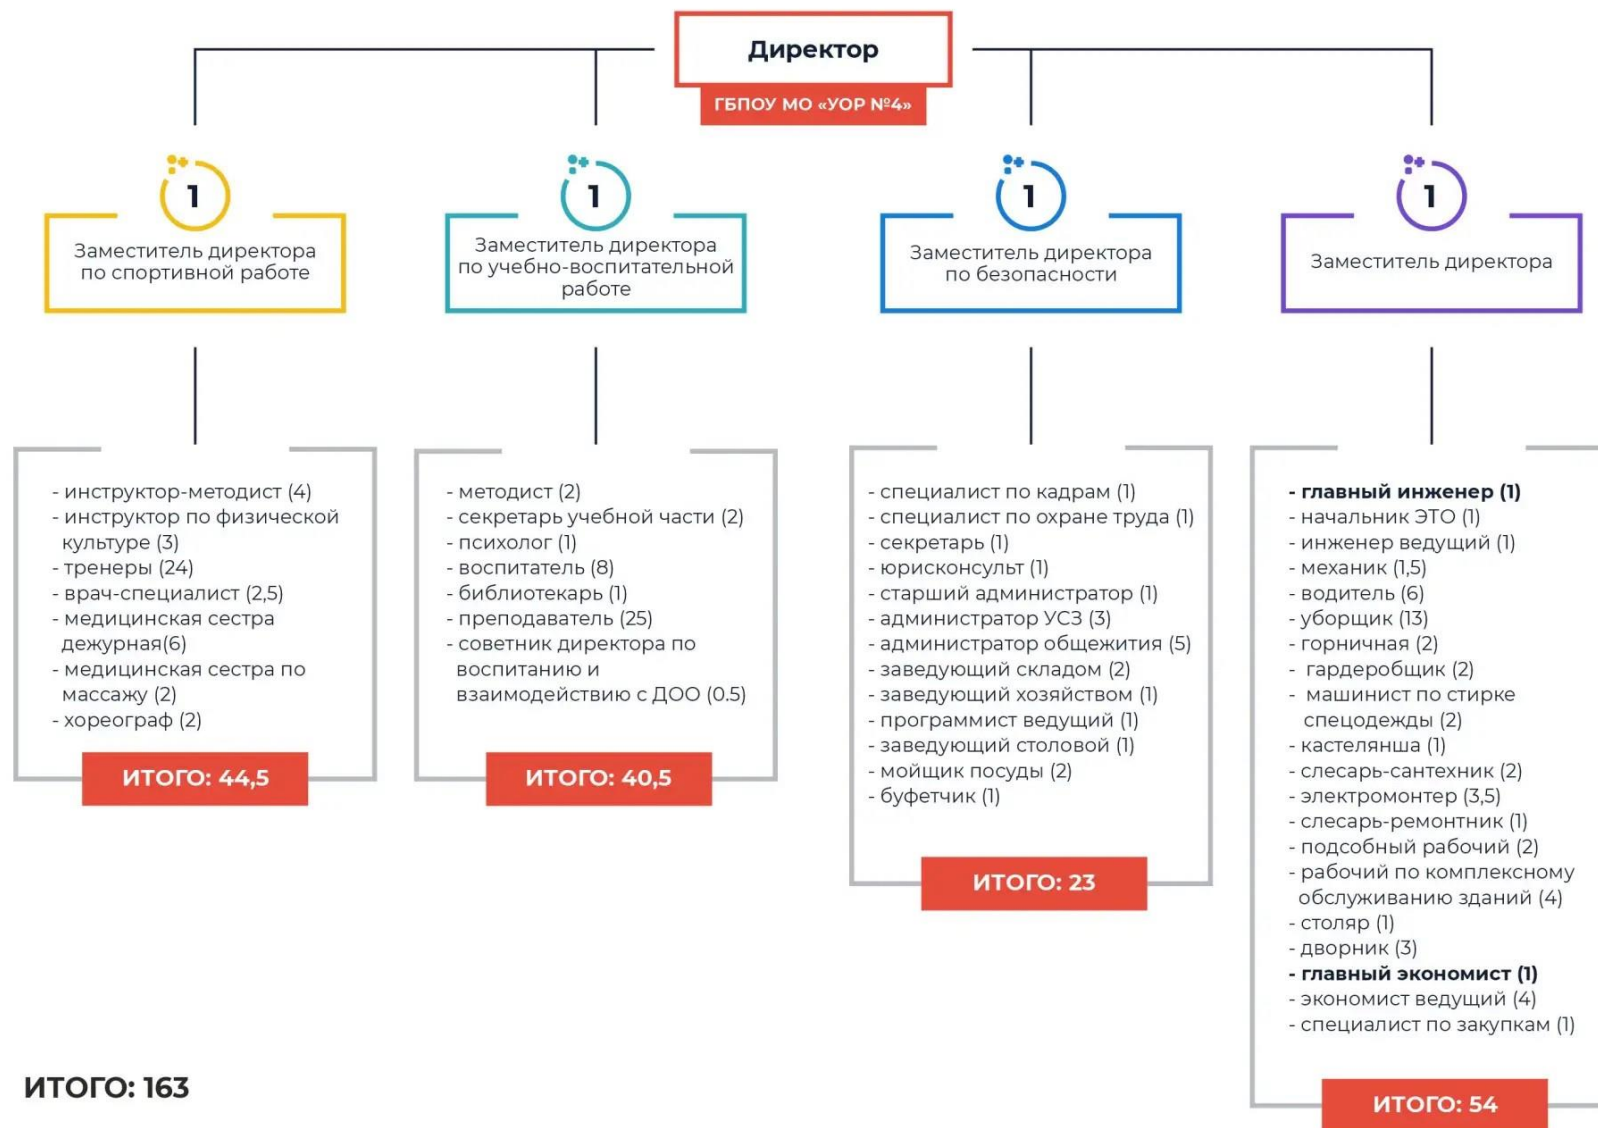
Директор

ГБПОУ МО «УОР №4»

1

Заместитель директора по спортивной работе

1

Заместитель директора по учебно-воспитательной работе

1

Заместитель директора по безопасности

1

Заместитель директора

- инструктор-методист (4)
- инструктор по физической культуре (3)
- тренеры (24)
- врач-специалист (2,5)
- медицинская сестра дежурная(6)
- медицинская сестра по массажу (2)
- хореограф (2)

ИТОГО: 44,5

- методист (2)
- секретарь учебной части (2)
- психолог (1)
- воспитатель (8)
- библиотекарь (1)
- преподаватель (25)
- советник директора по воспитанию и взаимодействию с ДОО (0.5)

ИТОГО: 40,5

- специалист по кадрам (1)
- специалист по охране труда (1)
- секретарь (1)
- юрисконсульт (1)
- старший администратор (1)
- администратор УСЗ (3)
- администратор общежития (5)
- заведующий складом (2)
- заведующий хозяйством (1)
- программист ведущий (1)
- заведующий столовой (1)
- мойщик посуды (2)
- буфетчик (1)

ИТОГО: 23

- главный инженер (1)
- начальник ЭТО (1)
- инженер ведущий (1)
- механик (1,5)
- водитель (6)
- уборщик (13)
- горничная (2)
- гардеробщик (2)
- машинист по стирке спецодежды (2)
- кастелянша (1)
- слесарь-сантехник (2)
- электромонтер (3,5)
- слесарь-ремонтник (1)
- подсобный рабочий (2)
- рабочий по комплексному обслуживанию зданий (4)
- столяр (1)
- дворник (3)
- главный экономист (1)
- экономист ведущий (4)
- специалист по закупкам (1)

ИТОГО: 54

ИТОГО: 163